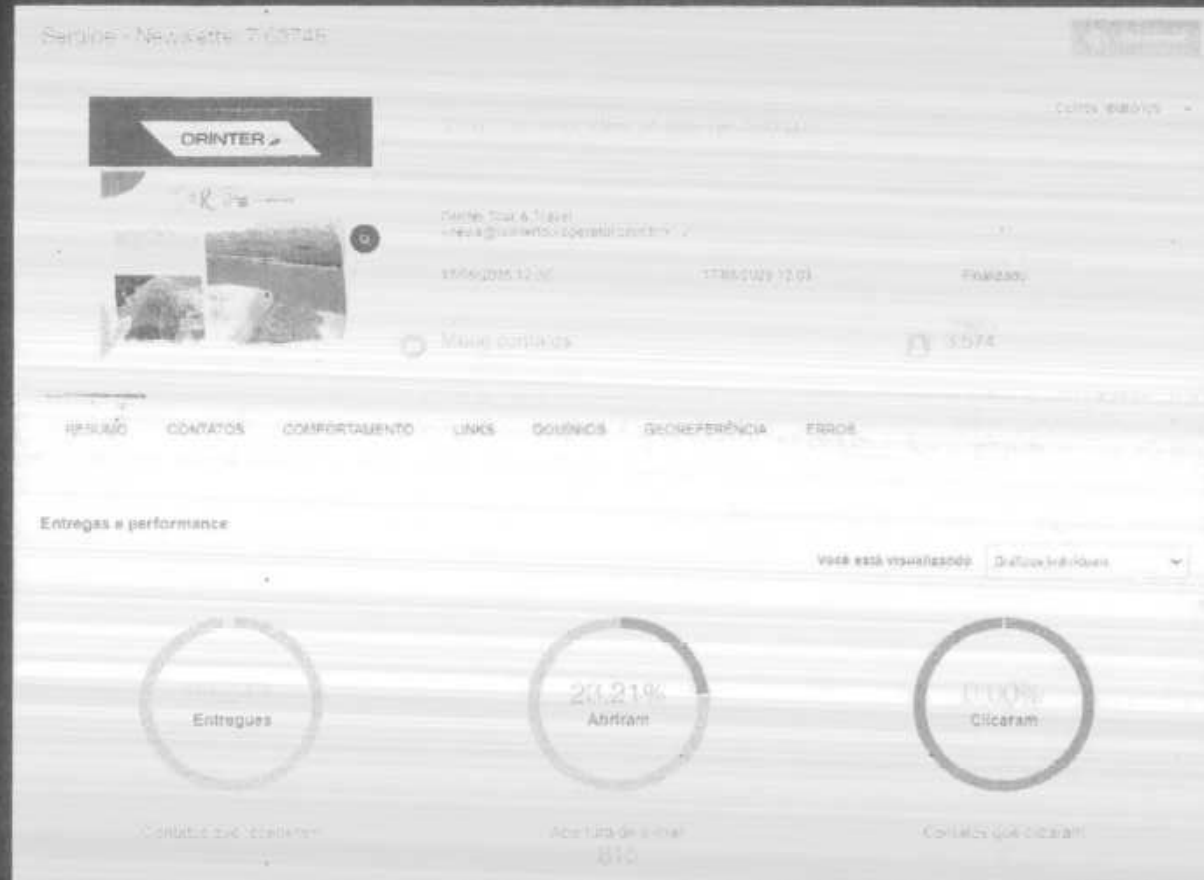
Sergipe - Newsletter 7 03746

ORINTER

Outras ações

Orinter Tour & Travel

17/06/2015 12:00

17/06/2023 12:03

Finalizado

Meus contatos

3.574

RESUMO CONTATOS COMPORTAMENTO LINKS DOMÍNIOS GEOREFERÊNCIA ERROS

Entregas e performance

Você está visualizando Gráficos individuais

Entregues

20,21%
Abriram

1,00%
Clicaram

Contatos que receberam

Abertura de e-mail
815

Contatos que clicaram